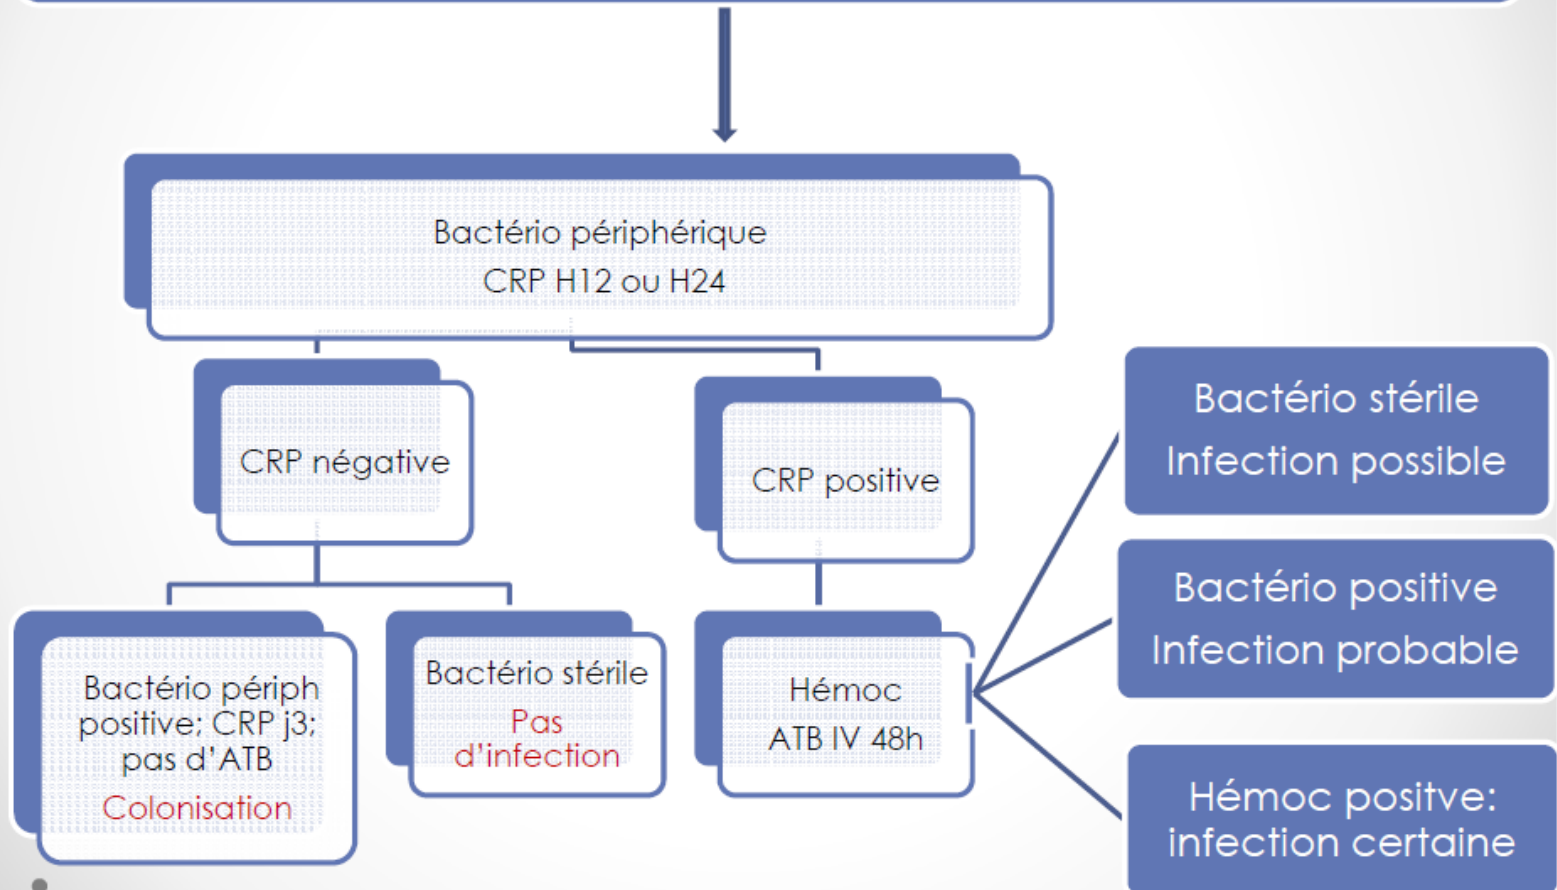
Bactério périphérique
CRP H12 ou H24

CRP négative

CRP positive

Bactério périph positive; CRP j3; pas d'ATB
Colonisation

Bactério stérile
Pas d'infection

Hémoc
ATB IV 48h

Bactério stérile
Infection possible

Bactério positive
Infection probable

Hémoc positve:
infection certaine